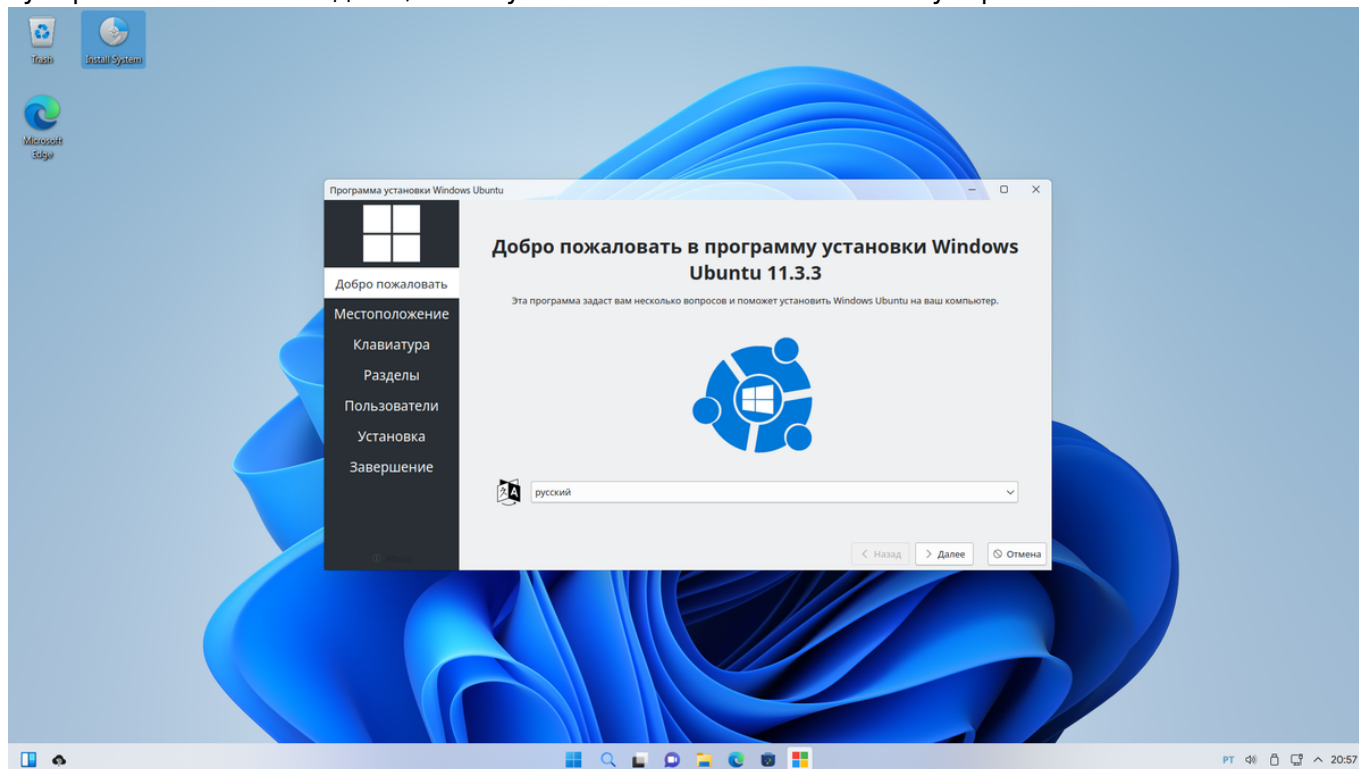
Trash

Install System

Microsoft Edge

Программа установки Windows Ubuntu

Добро пожаловать

Местоположение

Клавиатура

Разделы

Пользователи

Установка

Завершение

Добро пожаловать в программу установки Windows Ubuntu 11.3.3

Эта программа задаст вам несколько вопросов и поможет установить Windows Ubuntu на ваш компьютер.

русский

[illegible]

Назад

Далее

Отмена

PT

20:57